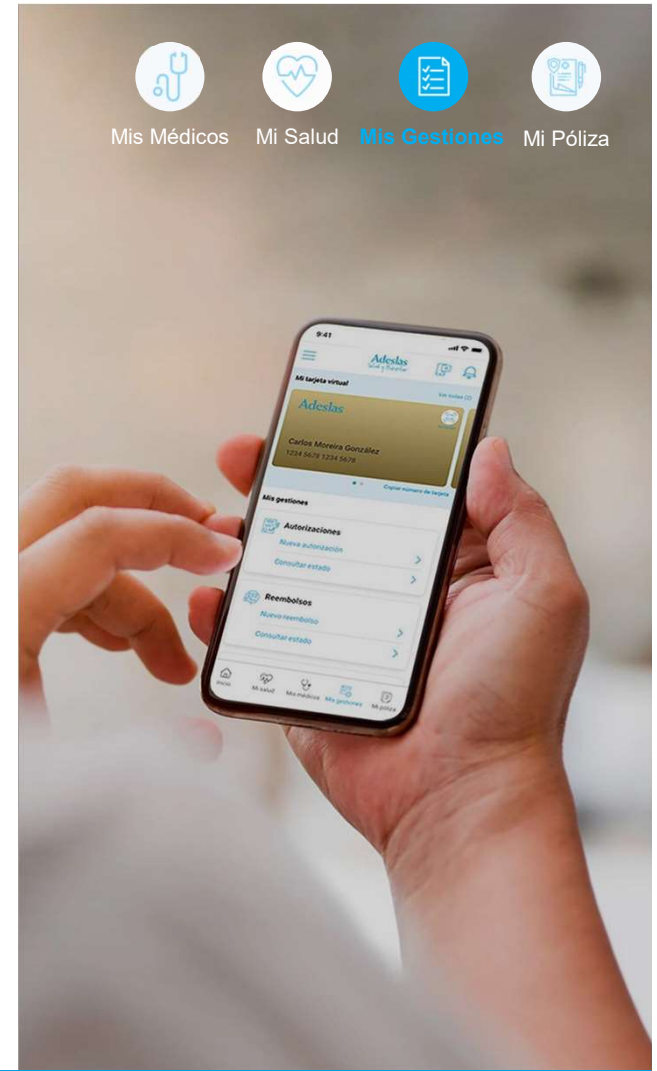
Mis Médicos Mi Salud Mis Gestiones Mi Póliza

9:41

Adeslas Salud y Bienestar

Mi tarjeta virtual

Ver todas (2)

Adeslas

Carlos Moreira González
1234 5678 1234 5678

Copiar número de tarjeta

Mis gestiones

Autorizaciones

Nueva autorización

Consultar estado

Reembolsos

Nuevo reembolso

Consultar estado

Inicio Mi salud Mis médicos Mis gestiones Mi póliza